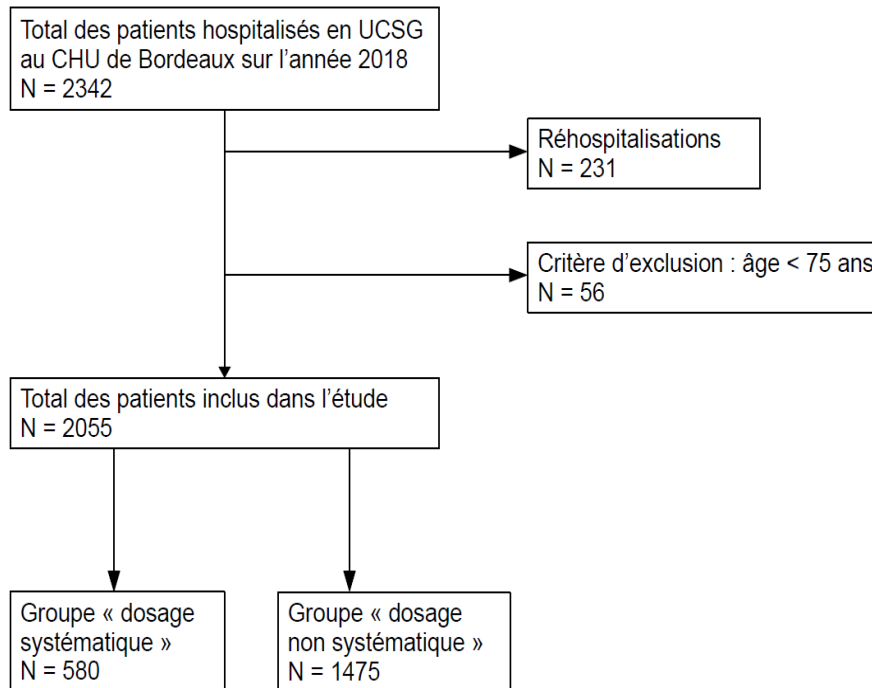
Total des patients hospitalisés en UCSG au CHU de Bordeaux sur l'année 2018
N = 2342

Réhospitalisations
N = 231

Critère d'exclusion : âge < 75 ans
N = 56

Total des patients inclus dans l'étude
N = 2055

Groupe « dosage systématique »
N = 580

Groupe « dosage non systématique »
N = 1475